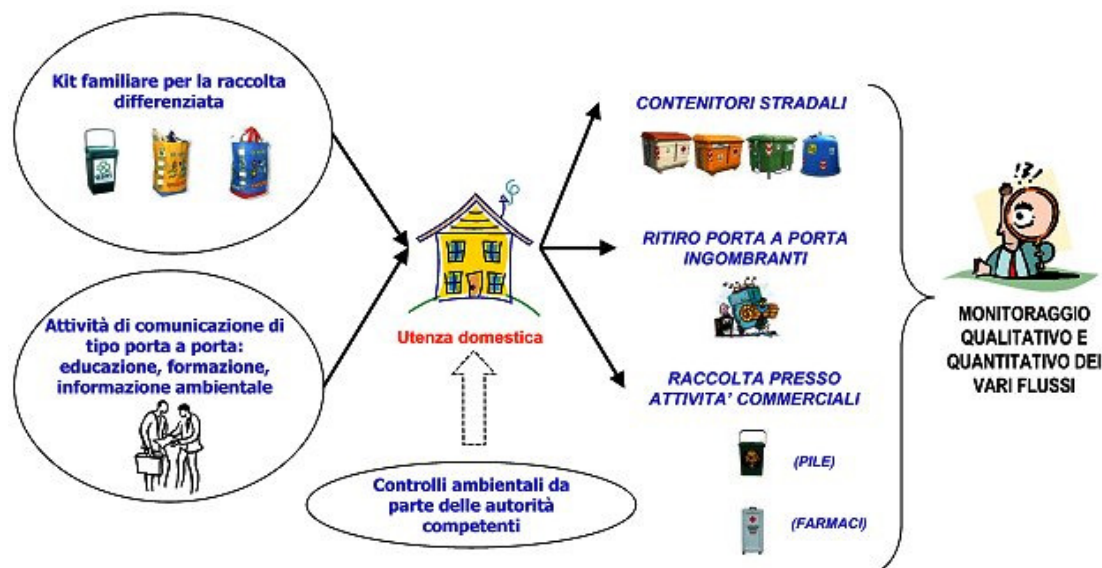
Kit familiare per la raccolta differenziata

Attività di comunicazione di tipo porta a porta: educazione, formazione, informazione ambientale

Utenza domestica

Controlli ambientali da parte delle autorità competenti

CONTENITORI STRADALI

RITIRO PORTA A PORTA INGOMBRANTI

RACCOLTA PRESSO ATTIVITA' COMMERCIALI

(PILE)

(FARMACI)

MONITORAGGIO QUALITATIVO E QUANTITATIVO DEI VARI FLUSSI